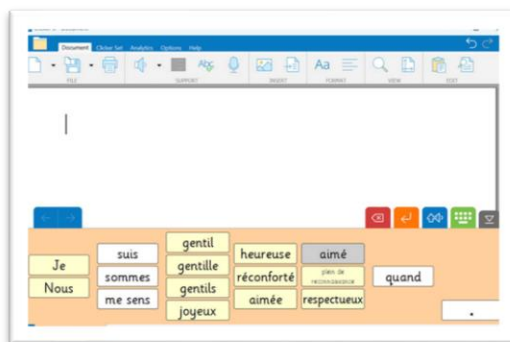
Document Clicker Set Analytics Options Help

FILE SUPPORT INSERT FORMAT VIEW EDIT

Aa

Je
Nous

suis
sommes
me sens

gentil
gentille
gentils
joyeux

heureuse
réconforté
aimée

aimé
plein de reconnaissance
respectueux

quand

.